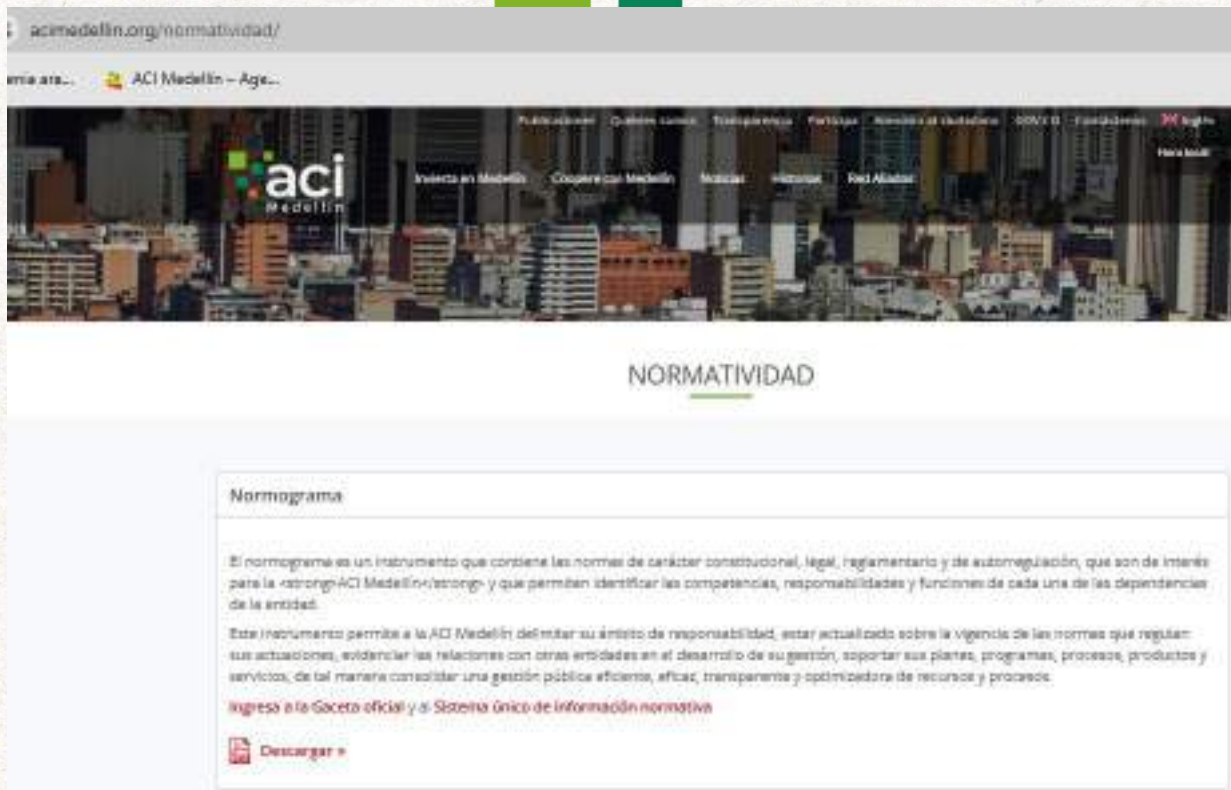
acimedellin.org/normatividad/

emia ara... ACI Medellín – Age...

Publicaciones Quiénes somos Transparencia Participa Atención al ciudadano COVID-19 Contáctenos English

Hora local

aci Medellín

Invierta en Medellín Coopere con Medellín Noticias Historias Red Aliados

NORMATIVIDAD

Normograma

El normograma es un instrumento que contiene las normas de carácter constitucional, legal, reglamentario y de autorregulación, que son de interés para la <strong>ACI Medellín</strong> y que permiten identificar las competencias, responsabilidades y funciones de cada una de las dependencias de la entidad.

Este instrumento permite a la ACI Medellín delimitar su ámbito de responsabilidad, estar actualizado sobre la vigencia de las normas que regulan sus actuaciones, evidenciar las relaciones con otras entidades en el desarrollo de su gestión, soportar sus planes, programas, procesos, productos y servicios, de tal manera consolidar una gestión pública eficiente, eficaz, transparente y optimizadora de recursos y procesos.

Ingresa a la Gaceta oficial y al Sistema único de información normativa

Descargar »